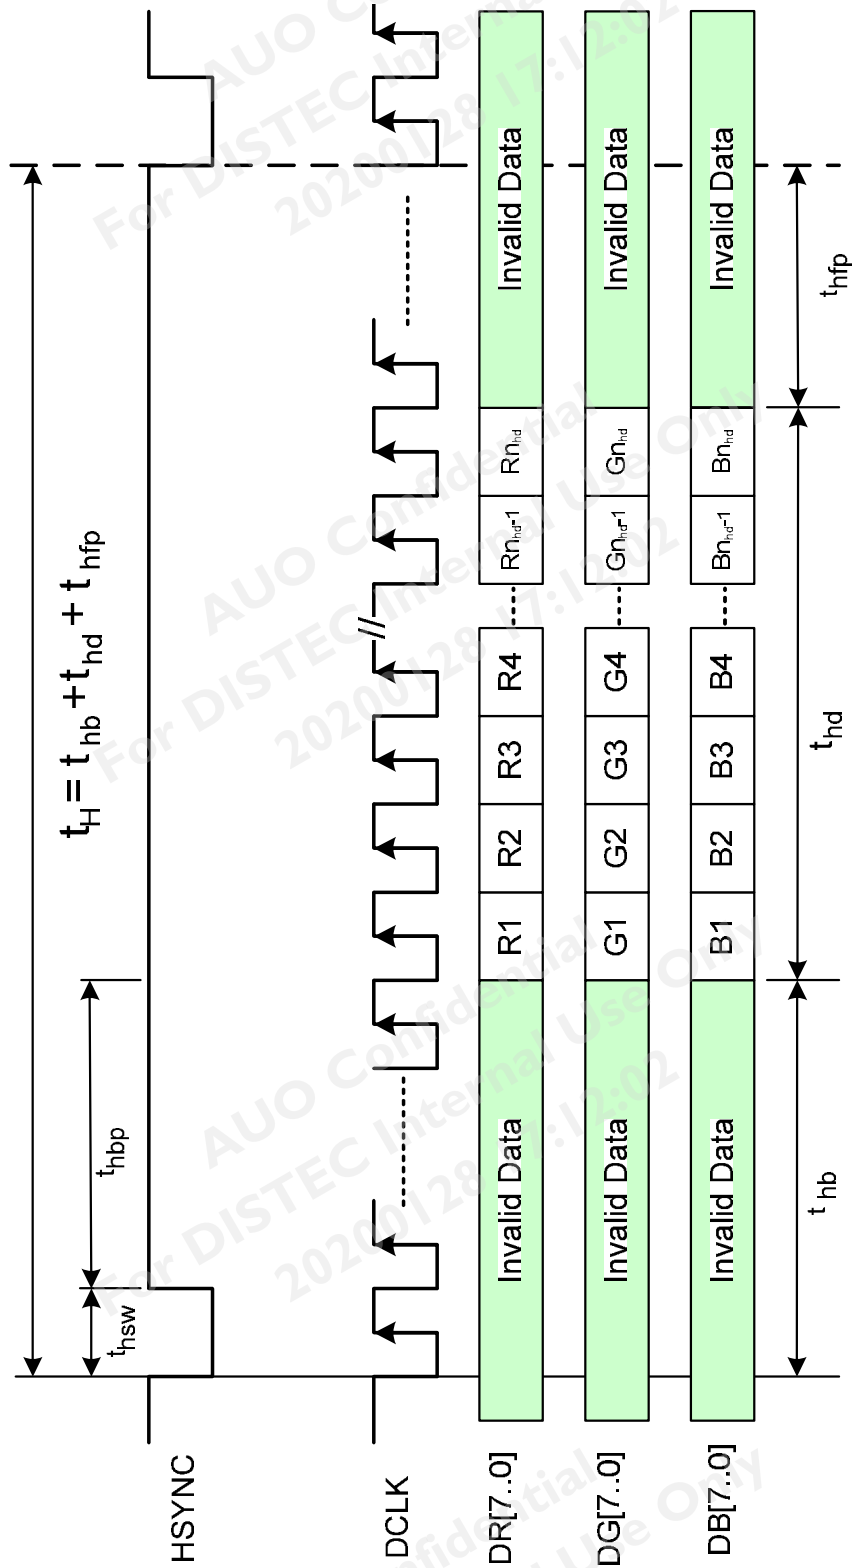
$t_H = t_{hb} + t_{hd} + t_{hfp}$

$t_{hsw}$

$t_{hbp}$

HSYNC

DCLK

DR[7..0]

DG[7..0]

DB[7..0]

Invalid Data

R1 R2 R3 R4 $Rn_{hd}$-1 $Rn_{hd}$

Invalid Data

Invalid Data

G1 G2 G3 G4 $Gn_{hd}$-1 $Gn_{hd}$

Invalid Data

Invalid Data

B1 B2 B3 B4 $Bn_{hd}$-1 $Bn_{hd}$

Invalid Data

$t_{hb}$

$t_{hd}$

$t_{hfp}$

AUO Confidential
For DISTEC Internal Use Only
20200128 17:12:02